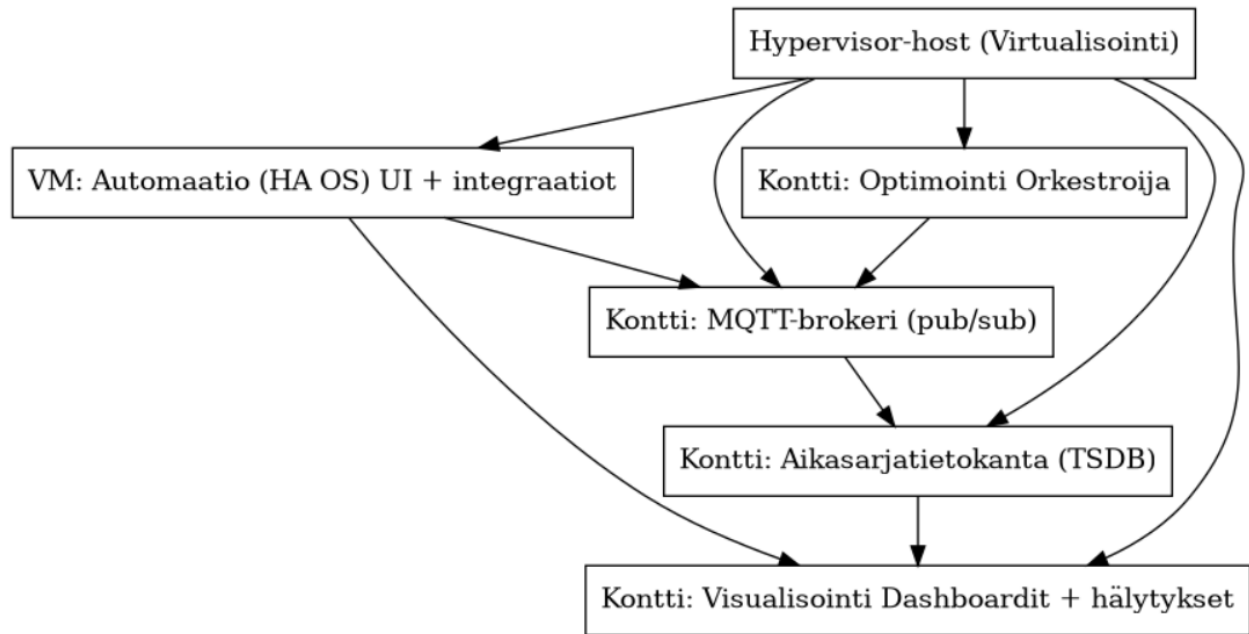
Hypervisor-host (Virtualisointi)

VM: Automaatio (HA OS) UI + integraatiot

Kontti: Optimointi Orkestroija

Kontti: MQTT-brokeri (pub/sub)

Kontti: Aikasarjatietokanta (TSDB)

Kontti: Visualisointi Dashboardit + hälytykset